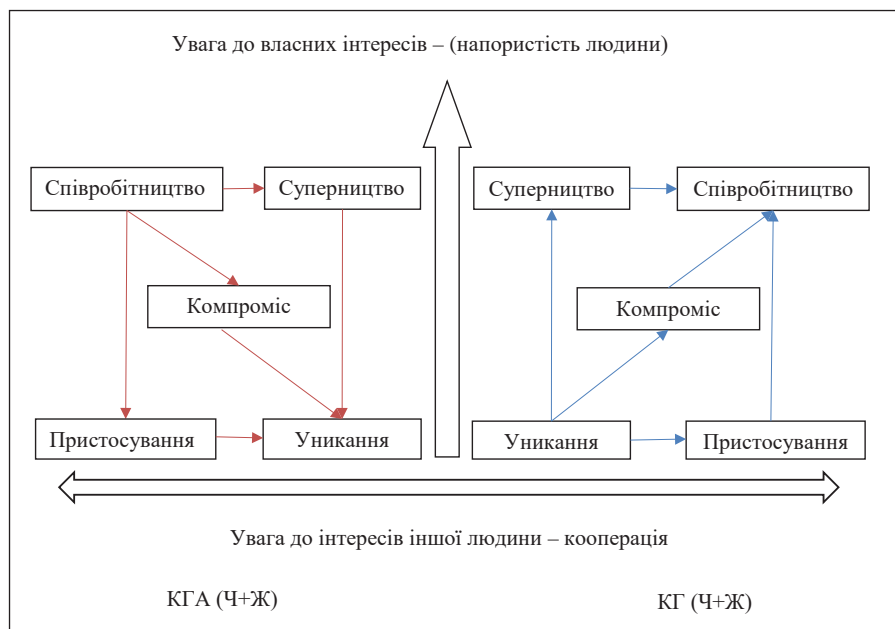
Увага до власних інтересів – (напористість людини)

Співробітництво

Суперництво

Компроміс

Пристосування

Уникання

Суперництво

Співробітництво

Компроміс

Уникання

Пристосування

Увага до інтересів іншої людини – кооперація

КГА (Ч+Ж)

КГ (Ч+Ж)